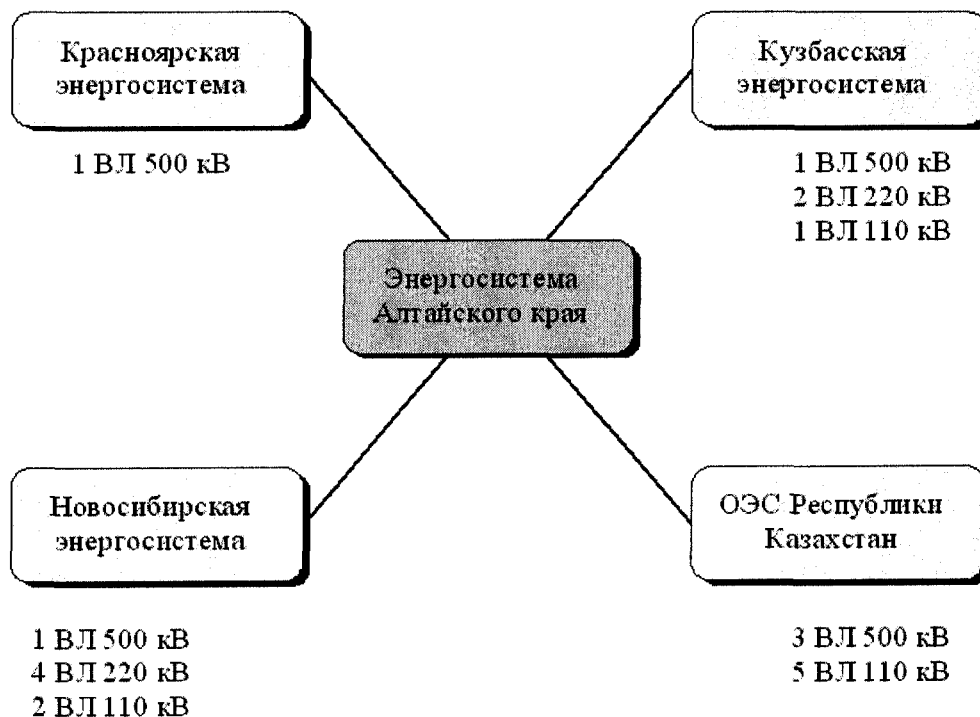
Красноярская энергосистема

Кузбасская энергосистема

1 ВЛ 500 кВ

1 ВЛ 500 кВ
2 ВЛ 220 кВ
1 ВЛ 110 кВ

Энергосистема Алтайского края

Новосибирская энергосистема

ОЭС Республики Казахстан

1 ВЛ 500 кВ
4 ВЛ 220 кВ
2 ВЛ 110 кВ

3 ВЛ 500 кВ
5 ВЛ 110 кВ